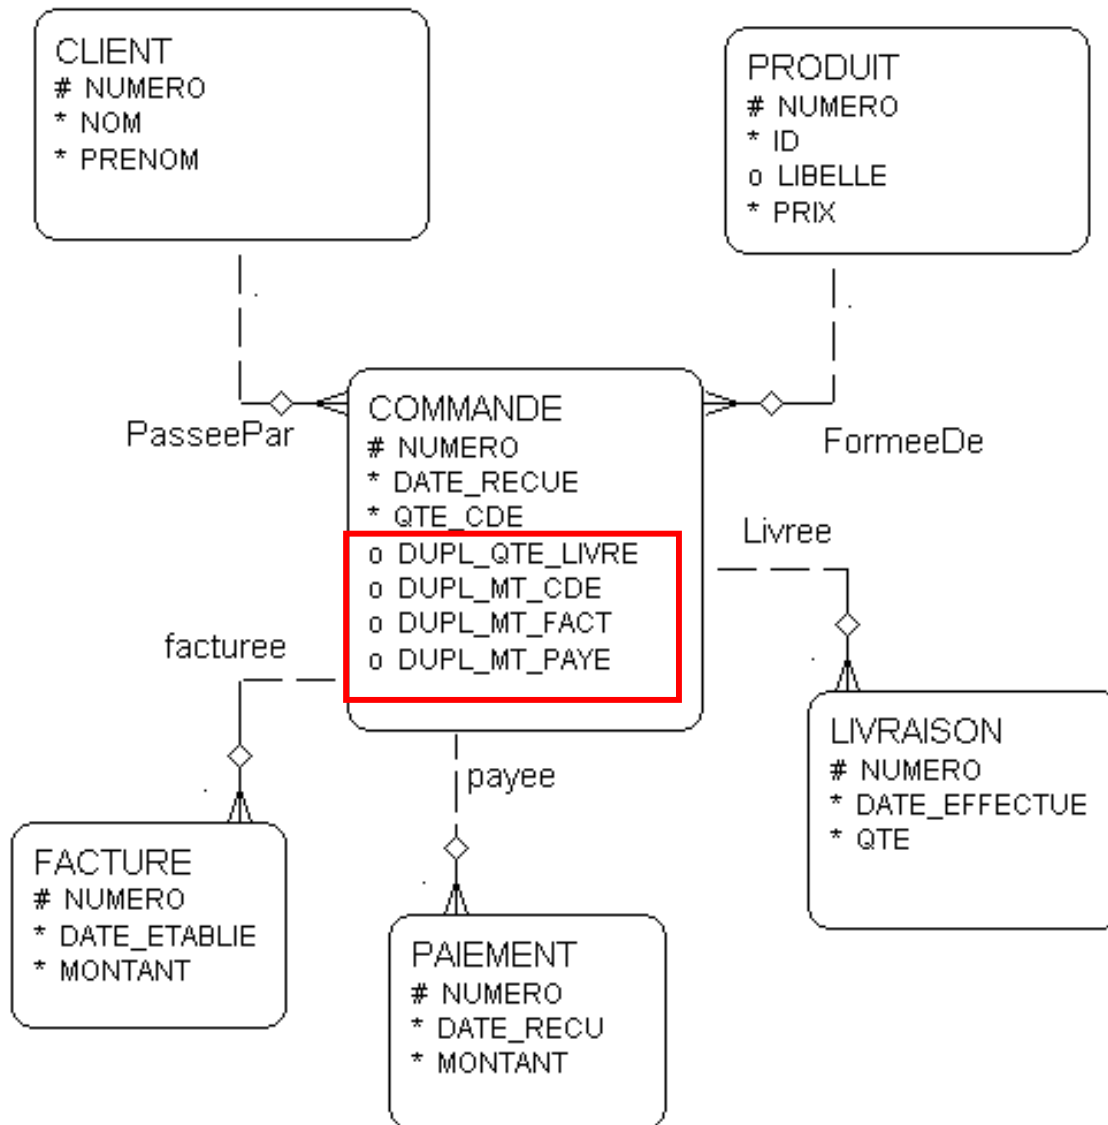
CLIENT
# NUMERO
* NOM
* PRENOM

PRODUIT
# NUMERO
* ID
o LIBELLE
* PRIX

PasseePar

COMMANDE
# NUMERO
* DATE_RECUE
* QTE_CDE
o DUPL_QTE_LIVRE
o DUPL_MT_CDE
o DUPL_MT_FACT
o DUPL_MT_PAYE

FormeeDe

Livree

facturee

payee

LIVRAISON
# NUMERO
* DATE_EFFECTUE
* QTE

FACTURE
# NUMERO
* DATE_ETABLIE
* MONTANT

PAIEMENT
# NUMERO
* DATE_RECU
* MONTANT